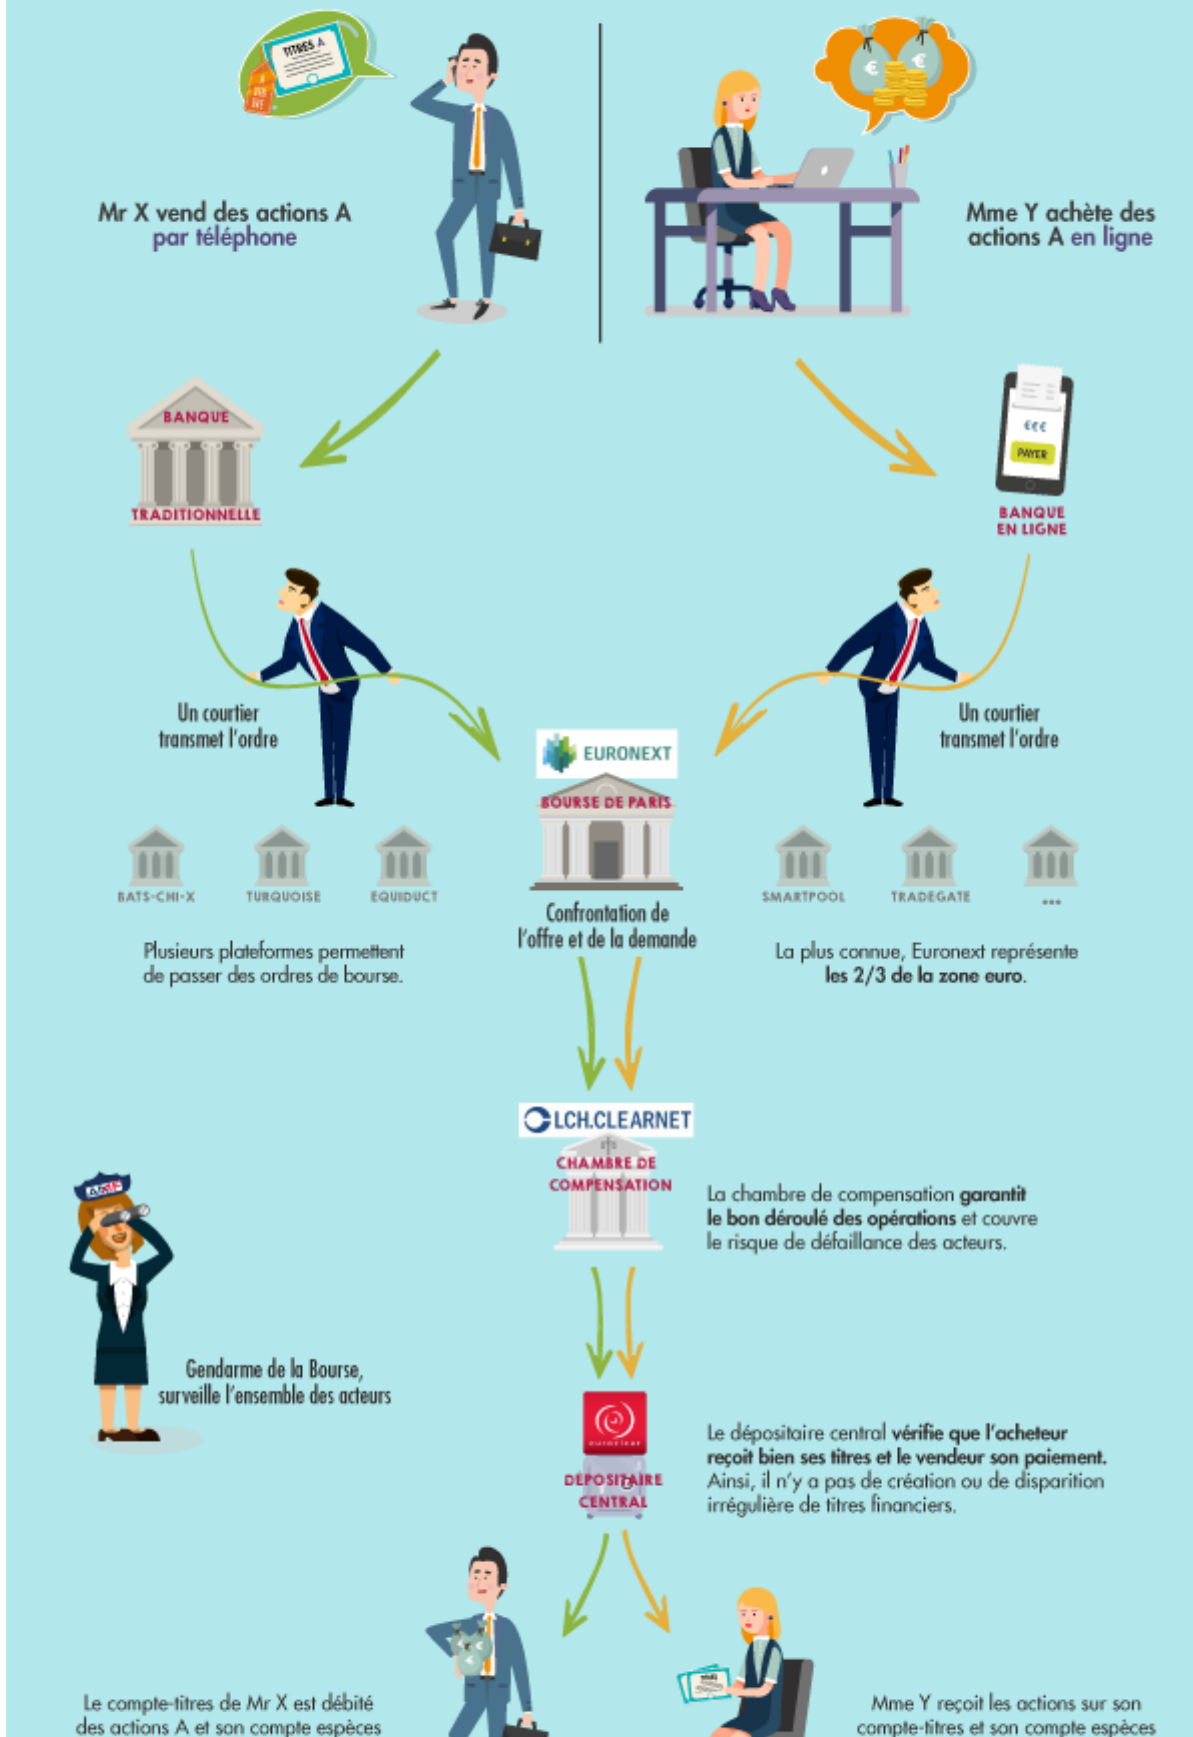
TITRES A

Mr X vend des actions A par téléphone

€ €

Mme Y achète des actions A en ligne

BANQUE TRADITIONNELLE

€€€ PAYER

BANQUE EN LIGNE

Un courtier transmet l'ordre

EURONEXT

BOURSE DE PARIS

Un courtier transmet l'ordre

BATS-CHI-X TURQUOISE EQUIDUCT

Confrontation de l'offre et de la demande

SMARTPOOL TRADEGATE ...

Plusieurs plateformes permettent de passer des ordres de bourse.

La plus connue, Euronext représente les 2/3 de la zone euro.

LCH.CLEARNET

CHAMBRE DE COMPENSATION

La chambre de compensation garantit le bon déroulé des opérations et couvre le risque de défaillance des acteurs.

AMF

Gendarme de la Bourse, surveille l'ensemble des acteurs

euroclear

DÉPOSITAIRE CENTRAL

Le dépositaire central vérifie que l'acheteur reçoit bien ses titres et le vendeur son paiement. Ainsi, il n'y a pas de création ou de disparition irrégulière de titres financiers.

Le compte-titres de Mr X est débité des actions A et son compte espèces

Mme Y reçoit les actions sur son compte-titres et son compte espèces